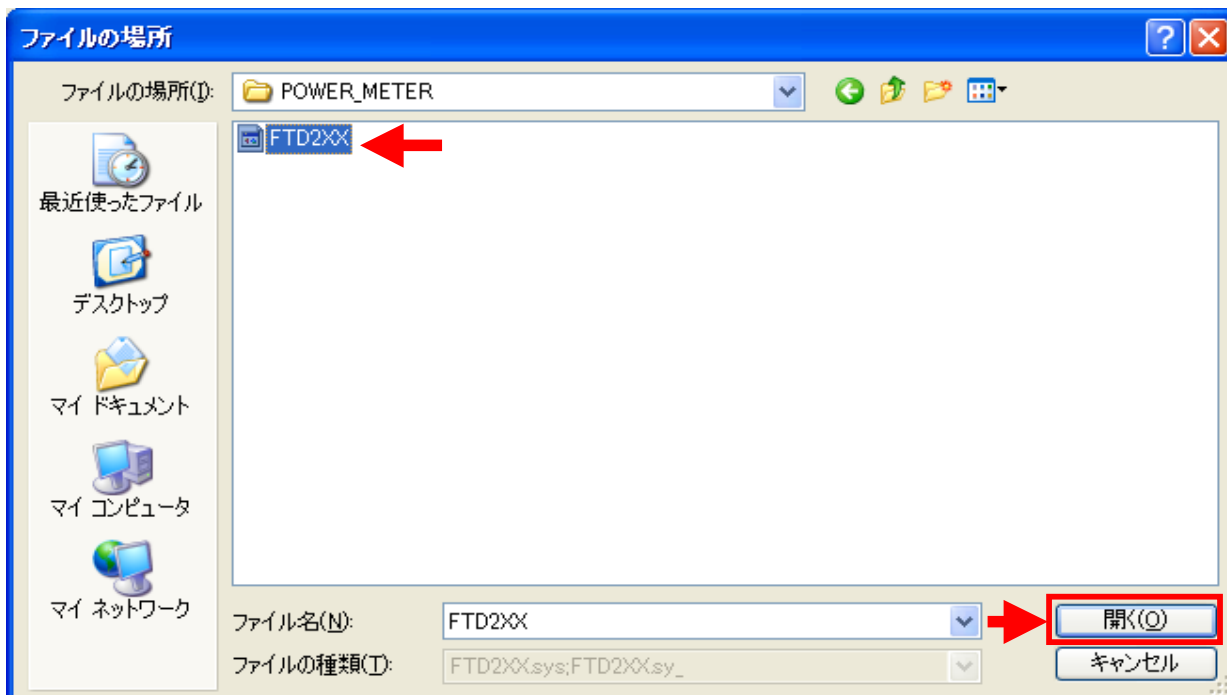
ファイルの場所

ファイルの場所(I): POWER_METER

FTD2XX

最近使ったファイル

デスクトップ

マイ ドキュメント

マイ コンピュータ

マイ ネットワーク

ファイル名(N): FTD2XX

ファイルの種類(T): FTD2XX.sys;FTD2XX.sy_

開く(O)

キャンセル